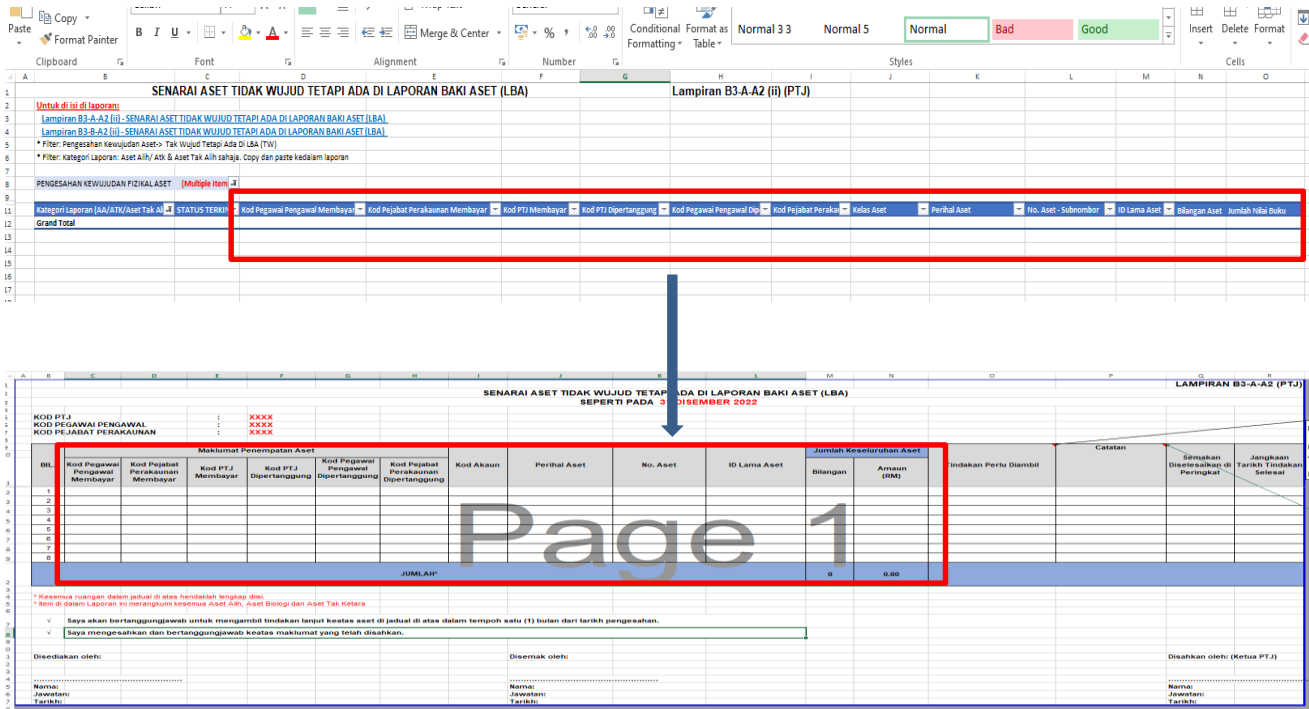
Paste Copy Format Painter Clipboard
B I U Font
Merge & Center Alignment
% Number
Conditional Formatting Format as Table
Normal 3 3 Normal 5 Normal Bad Good
Styles
Insert Delete Format Cells

SENARAI ASET TIDAK WUJUD TETAPI ADA DI LAPORAN BAKI ASET (LBA)
Lampiran B3-A-A2 (ii) (PTJ)

Untuk di isi di laporan:
Lampiran B3-A-A2 (ii) - SENARAI ASET TIDAK WUJUD TETAPI ADA DI LAPORAN BAKI ASET (LBA)
Lampiran B3-B-A2 (ii) - SENARAI ASET TIDAK WUJUD TETAPI ADA DI LAPORAN BAKI ASET (LBA)
* Filter: Pengesahan Kewujudan Aset-> Tak Wujud Tetapi Ada Di LBA (TW)
* Filter: Kategori Laporan: Aset Alih/ Atk & Aset Tak Alih sahaja. Copy dan paste kedalam laporan

PENGESAHAN KEWUJUDAN FIZIKAL ASET (Multiple Items)

| Kategori Laporan (AA/ATK/Aset Tak Al | STATUS TERKINI | Kod Pegawai Pengawal Membayar | Kod Pejabat Perakaunan Membayar | Kod PTJ Membayar | Kod PTJ Dipertanggung | Kod Pegawai Pengawal Dip | Kod Pejabat Peraka | Kelas Aset | Perihal Aset | No. Aset - Subnombor | ID Lama Aset | Bilangan Aset | Jumlah Nilai Buku |
|---|---|---|---|---|---|---|---|---|---|---|---|---|---|
| Grand Total | | | | | | | | | | | | | |

LAMPIRAN B3-A-A2 (PTJ)
SENARAI ASET TIDAK WUJUD TETAPI ADA DI LAPORAN BAKI ASET (LBA)
SEPERTI PADA 31 DISEMBER 2022

KOD PTJ : XXXX
KOD PEGAWAI PENGAWAL : XXXX
KOD PEJABAT PERAKAUNAN : XXXX

| BIL. | Maklumat Penempatan Aset: Kod Pegawai Pengawal Membayar | Kod Pejabat Perakaunan Membayar | Kod PTJ Membayar | Kod PTJ Dipertanggung | Kod Pegawai Pengawal Dipertanggung | Kod Pejabat Perakaunan Dipertanggung | Kod Akaun | Perihal Aset | No. Aset | ID Lama Aset | Jumlah Keseluruhan Aset: Bilangan | Amaun (RM) | Tindakan Perlu Diambil | Catatan | Semakan Diselesaikan di Peringkat | Jangkaan Tarikh Tindakan Selesai |
|---|---|---|---|---|---|---|---|---|---|---|---|---|---|---|---|---|
| 1 | | | | | | | | | | | | | | | | |
| 2 | | | | | | | | | | | | | | | | |
| 3 | | | | | | | | | | | | | | | | |
| 4 | | | | | | | | | | | | | | | | |
| 5 | | | | | | | | | | | | | | | | |
| 6 | | | | | | | | | | | | | | | | |
| 7 | | | | | | | | | | | | | | | | |
| 8 | | | | | | | | | | | | | | | | |
| | JUMLAH | | | | | | | | | | 0 | 0.00 | | | | |

Page 1

* Kesemua ruangan dalam jadual di atas hendaklah lengkap diisi.
* Item di dalam Laporan ini merangkumi kesemua Aset Alih, Aset Biologi dan Aset Tak Ketara

√ Saya akan bertanggungjawab untuk mengambil tindakan lanjut keatas aset di jadual di atas dalam tempoh satu (1) bulan dari tarikh pengesahan.
√ Saya mengesahkan dan bertanggungjawab keatas maklumat yang telah disahkan.

Disediakan oleh:
Nama:
Jawatan:
Tarikh:

Disemak oleh:
Nama:
Jawatan:
Tarikh:

Disahkan oleh: (Ketua PTJ)
Nama:
Jawatan:
Tarikh: